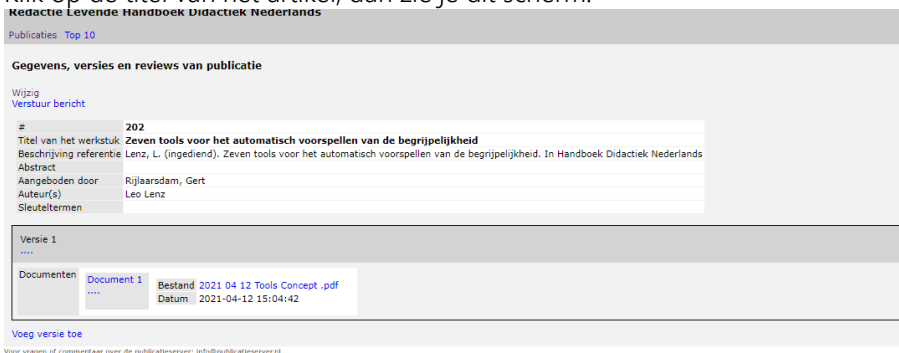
Klik op de titel van het artikel, dan zie je dit scherm:

Redactie Levende Handboek Didactiek Nederlands

Publicaties Top 10

Gegevens, versies en reviews van publicatie

Wijzig
Verstuur bericht

| # | 202 |
|---|---|
| Titel van het werkstuk | Zeven tools voor het automatisch voorspellen van de begrijpelijkheid |
| Beschrijving referentie | Lenz, L. (ingediend). Zeven tools voor het automatisch voorspellen van de begrijpelijkheid. In Handboek Didactiek Nederlands |
| Abstract | |
| Aangeboden door | Rijlaarsdam, Gert |
| Auteur(s) | Leo Lenz |
| Sleuteltermen | |

Versie 1
....

Documenten
Document 1
....

| Bestand | 2021 04 12 Tools Concept .pdf |
|---|---|
| Datum | 2021-04-12 15:04:42 |

Voeg versie toe

Voor vragen of commentaar over de publicatieserver: info@publicatieserver.nl